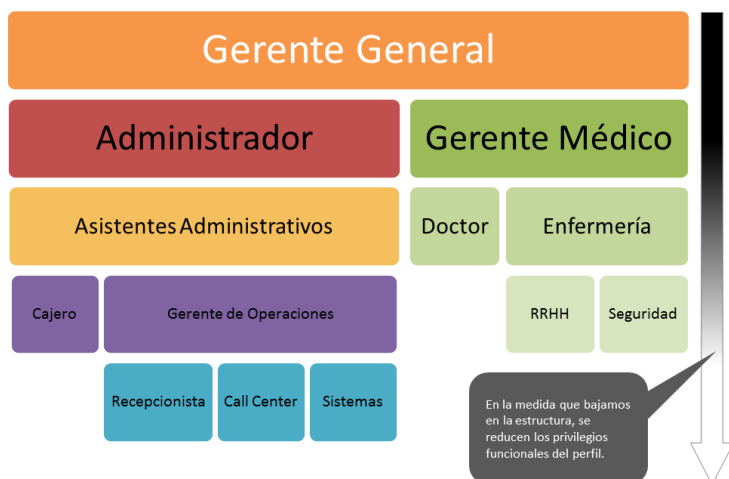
Gerente General

Administrador

Gerente Médico

Asistentes Administrativos

Doctor

Enfermería

Cajero

Gerente de Operaciones

RRHH

Seguridad

Recepcionista

Call Center

Sistemas

En la medida que bajamos en la estructura, se reducen los privilegios funcionales del perfil.